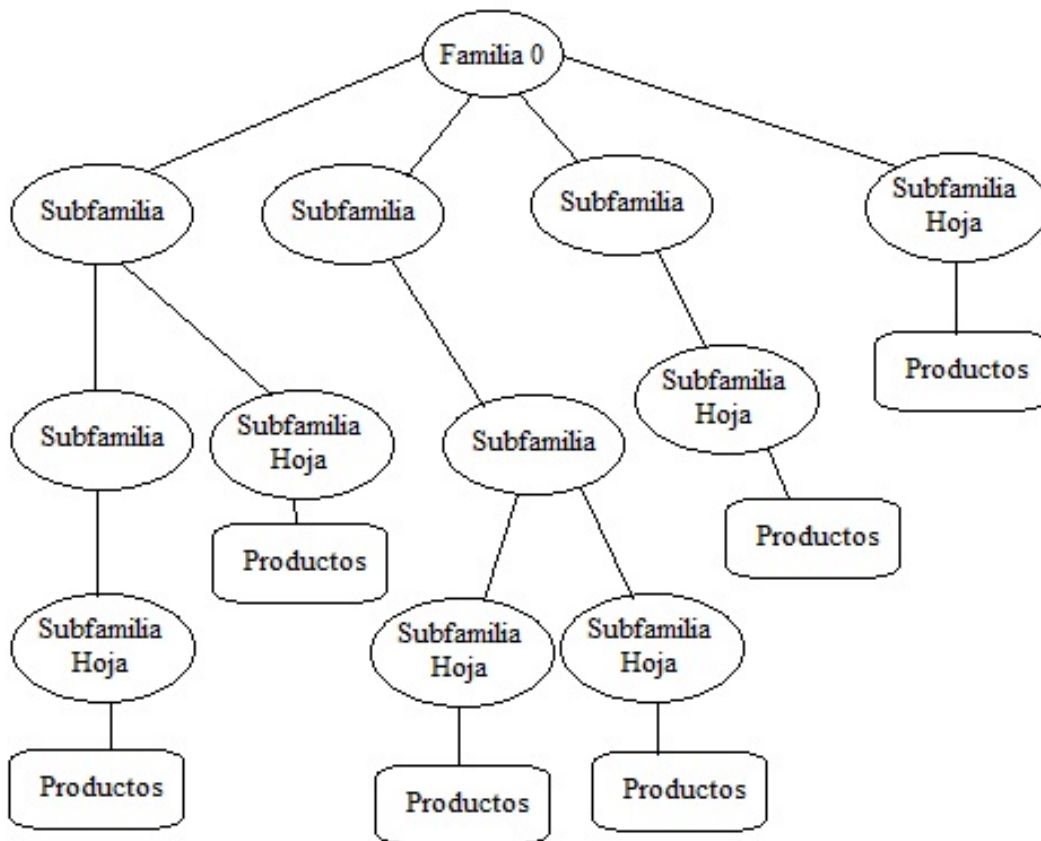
Familia 0

Subfamilia

Subfamilia

Subfamilia

Subfamilia Hoja

Productos

Subfamilia Hoja

Subfamilia

Subfamilia Hoja

Subfamilia

Productos

Productos

Subfamilia Hoja

Subfamilia Hoja

Subfamilia Hoja

Productos

Productos

Productos